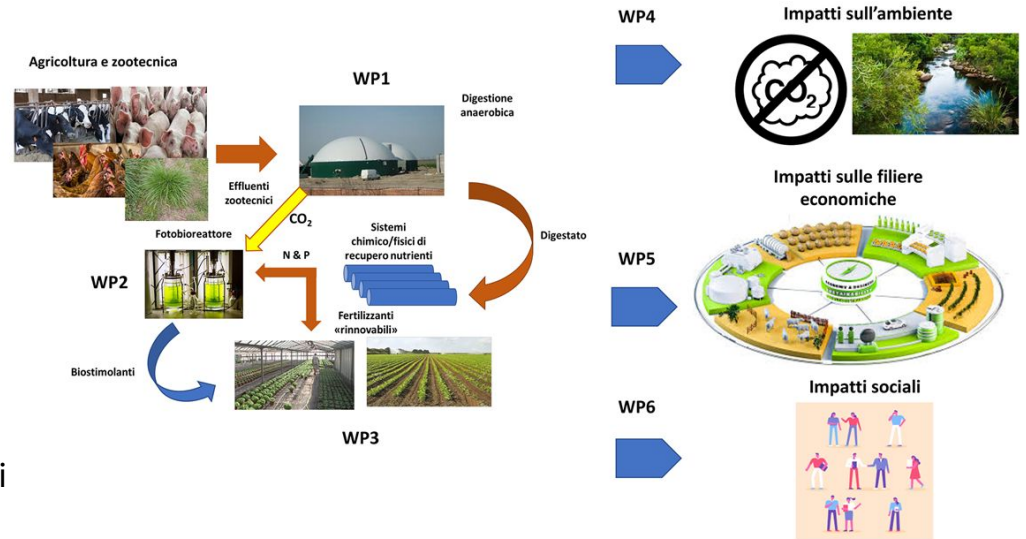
Agricoltura e zootecnica

WP1

Digestione anaerobica

Effluenti zootecnici

$CO_2$

Fotobioreattore

N & P

Sistemi chimico/fisici di recupero nutrienti

Digestato

WP2

Fertilizzanti «rinnovabili»

Biostimolanti

WP3

i

WP4

Impatti sull'ambiente

$CO_2$

Impatti sulle filiere economiche

WP5

Impatti sociali

WP6